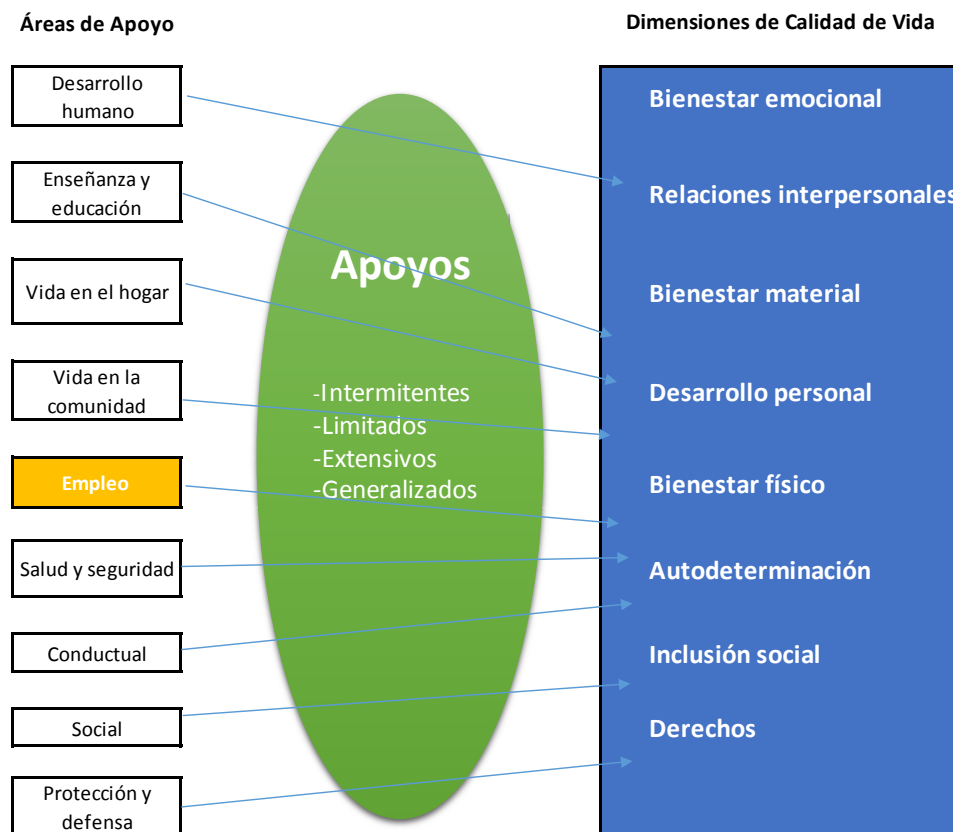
Áreas de Apoyo

Dimensiones de Calidad de Vida

Desarrollo humano

Enseñanza y educación

Vida en el hogar

Vida en la comunidad

Empleo

Salud y seguridad

Conductual

Social

Protección y defensa

Apoyos

-Intermitentes
-Limitados
-Extensivos
-Generalizados

Bienestar emocional

Relaciones interpersonales

Bienestar material

Desarrollo personal

Bienestar físico

Autodeterminación

Inclusión social

Derechos